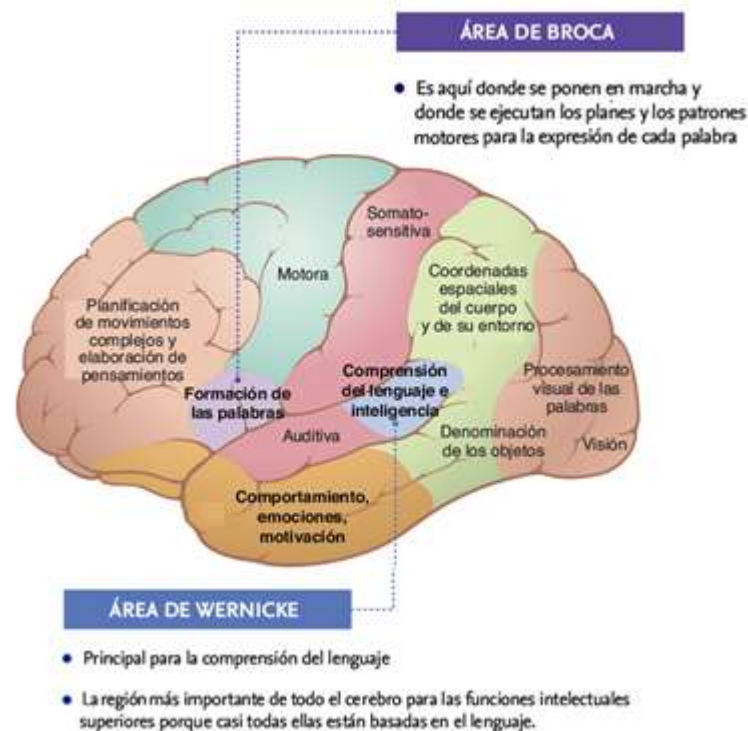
ÁREA DE BROCA

• Es aquí donde se ponen en marcha y donde se ejecutan los planes y los patrones motores para la expresión de cada palabra

Somatosensitiva

Motora

Coordenadas espaciales del cuerpo y de su entorno

Planificación de movimientos complejos y elaboración de pensamientos

Comprensión del lenguaje e inteligencia

Formación de las palabras

Procesamiento visual de las palabras

Auditiva

Denominación de los objetos

Visión

Comportamiento, emociones, motivación

ÁREA DE WERNICKE

• Principal para la comprensión del lenguaje

• La región más importante de todo el cerebro para las funciones intelectuales superiores porque casi todas ellas están basadas en el lenguaje.